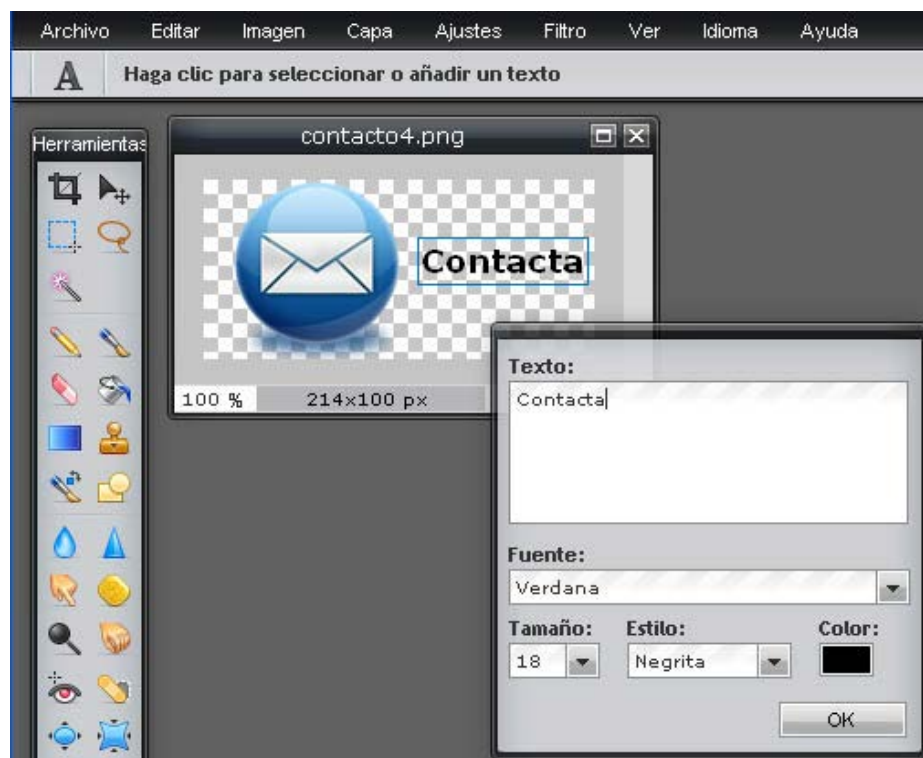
Archivo Editar Imagen Capa Ajustes Filtro Ver Idioma Ayuda

A Haga clic para seleccionar o añadir un texto

Herramientas

contacto4.png

Contacta

100 % 214x100 px

Texto:

Contacta

Fuente:

Verdana

Tamaño: Estilo: Color:

18 Negrita

OK